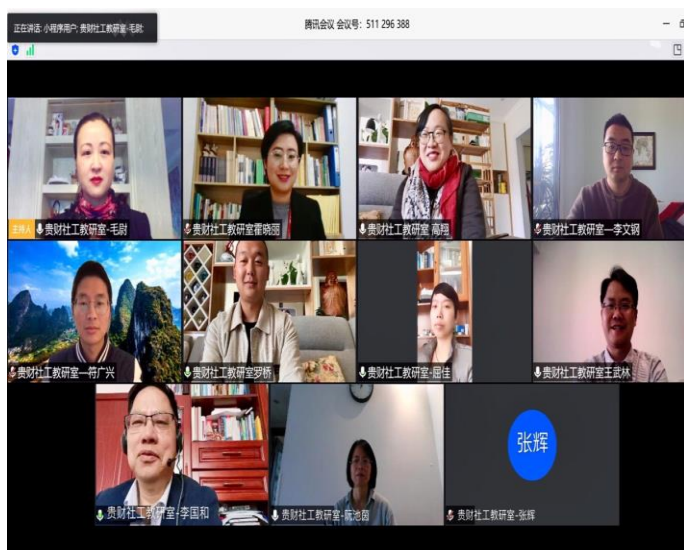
正在讲话: 小程序用户: 贵财社工教研室-毛尉

腾讯会议 会议号: 511 296 388

主持人 贵财社工教研室-毛尉

贵财社工教研室霍晓丽

贵财社工教研室 高翔

贵财社工教研室—李文钢

贵财社工教研室—符广兴

贵财社工教研室罗桥

贵财社工教研室—屈佳

贵财社工教研室王武林

贵财社工教研室-李国和

贵财社工教研室-阮池茵

张辉

贵财社工教研室-张辉